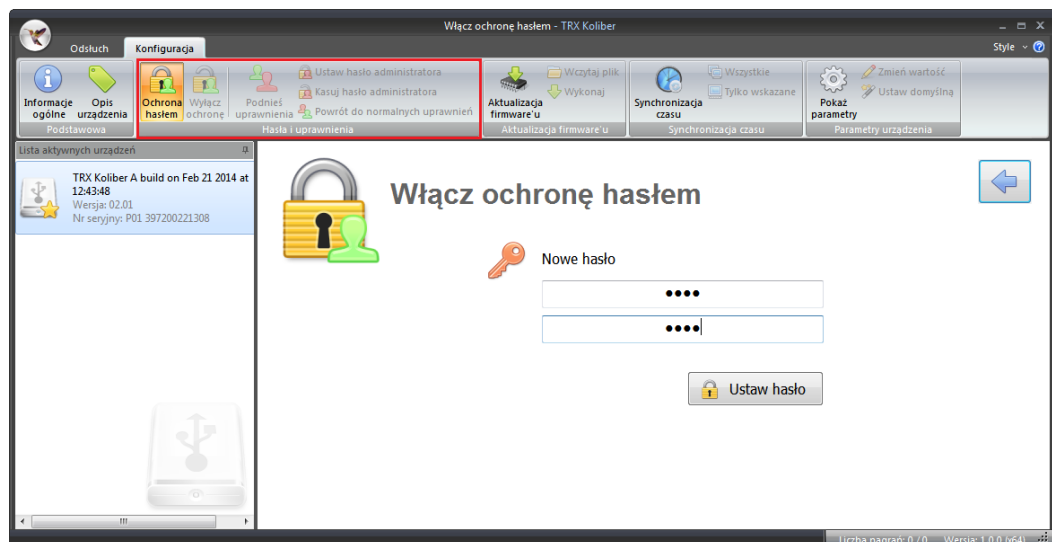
Włącz ochronę hasłem - TRX Koliber

Odsłuch Konfiguracja

Style

Informacje ogólne
Opis urządzenia
Podstawowa

Ochrona hasłem
Wyłącz ochronę
Podnieś uprawnienia
Ustaw hasło administratora
Kasuj hasło administratora
Powrót do normalnych uprawnień
Hasła i uprawnienia

Aktualizacja firmware'u
Wczytaj plik
Wykonaj
Aktualizacja firmware'u

Synchronizacja czasu
Wszystkie
Tylko wskazane
Synchronizacja czasu

Pokaż parametry
Zmień wartość
Ustaw domyślną
Parametry urządzenia

Lista aktywnych urządzeń

TRX Koliber A build on Feb 21 2014 at 12:43:48
Wersja: 02.01
Nr seryjny: P01 397200221308

Włącz ochronę hasłem

Nowe hasło

••••

••••

Ustaw hasło

Liczba nagrań: 0 / 0 Wersja: 1.0.0 (x64)